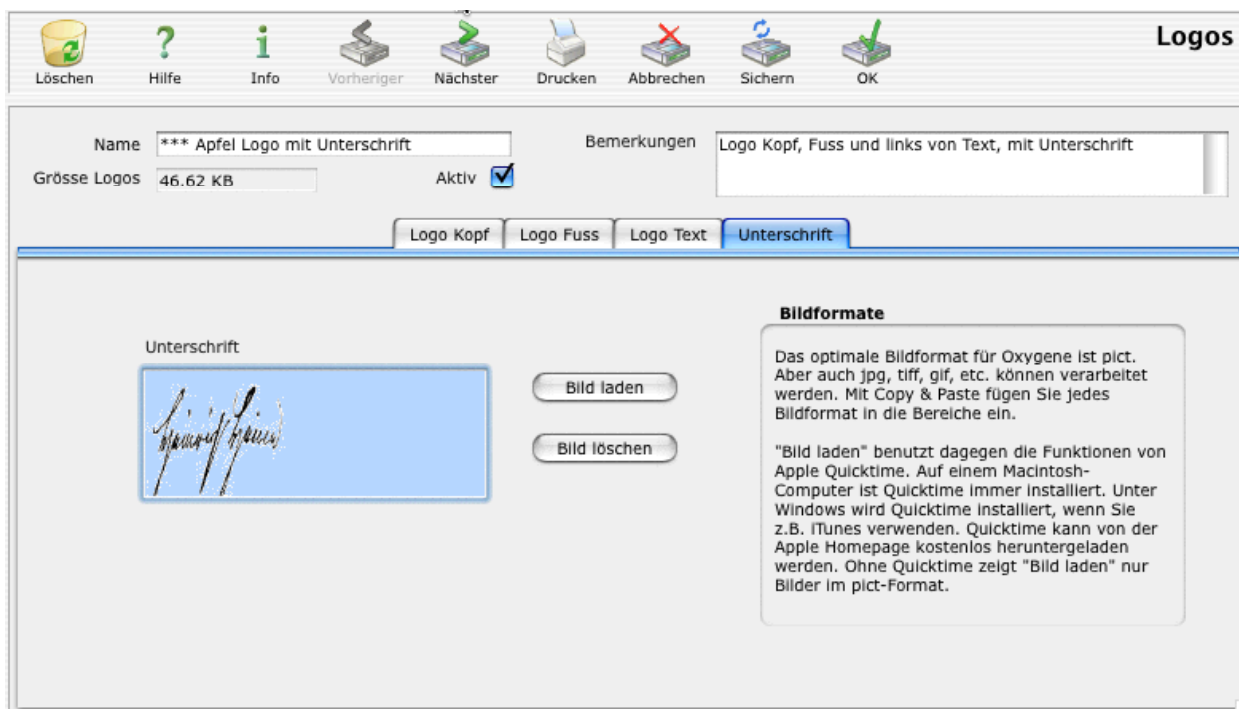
Löschen Hilfe Info Vorheriger Nächster Drucken Abbrechen Sichern OK

Logos

Name *** Apfel Logo mit Unterschrift

Grösse Logos 46.62 KB

Aktiv

Bemerkungen Logo Kopf, Fuss und links von Text, mit Unterschrift

Logo Kopf | Logo Fuss | Logo Text | Unterschrift

Unterschrift

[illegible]

Bild laden

Bild löschen

Bildformate

Das optimale Bildformat für Oxygene ist pict. Aber auch jpg, tiff, gif, etc. können verarbeitet werden. Mit Copy & Paste fügen Sie jedes Bildformat in die Bereiche ein.

"Bild laden" benutzt dagegen die Funktionen von Apple Quicktime. Auf einem Macintosh-Computer ist Quicktime immer installiert. Unter Windows wird Quicktime installiert, wenn Sie z.B. iTunes verwenden. Quicktime kann von der Apple Homepage kostenlos heruntergeladen werden. Ohne Quicktime zeigt "Bild laden" nur Bilder im pict-Format.